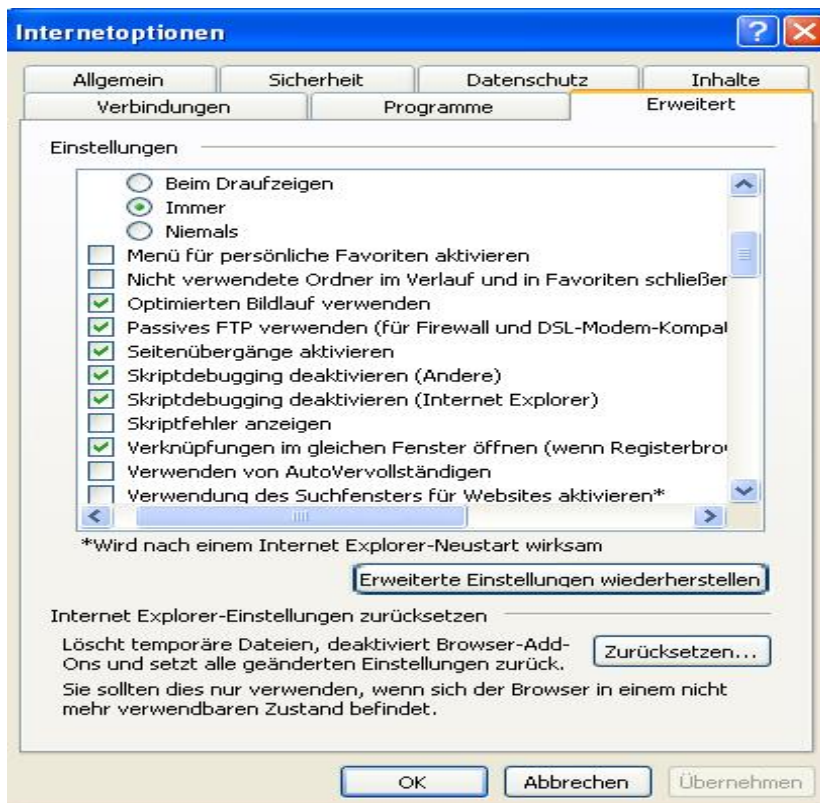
Internetoptionen

Allgemein | Sicherheit | Datenschutz | Inhalte
Verbindungen | Programme | Erweitert

Einstellungen

Beim Draufzeigen
Immer
Niemals
Menü für persönliche Favoriten aktivieren
Nicht verwendete Ordner im Verlauf und in Favoriten schließen
Optimierten Bildlauf verwenden
Passives FTP verwenden (für Firewall und DSL-Modem-Kompat
Seitenübergänge aktivieren
Skriptdebugging deaktivieren (Andere)
Skriptdebugging deaktivieren (Internet Explorer)
Skriptfehler anzeigen
Verknüpfungen im gleichen Fenster öffnen (wenn Registerbro
Verwenden von AutoVervollständigen
Verwendung des Suchfensters für Websites aktivieren*

*Wird nach einem Internet Explorer-Neustart wirksam

Erweiterte Einstellungen wiederherstellen

Internet Explorer-Einstellungen zurücksetzen

Löscht temporäre Dateien, deaktiviert Browser-Add-Ons und setzt alle geänderten Einstellungen zurück.

Zurücksetzen...

Sie sollten dies nur verwenden, wenn sich der Browser in einem nicht mehr verwendbaren Zustand befindet.

OK | Abbrechen | Übernehmen